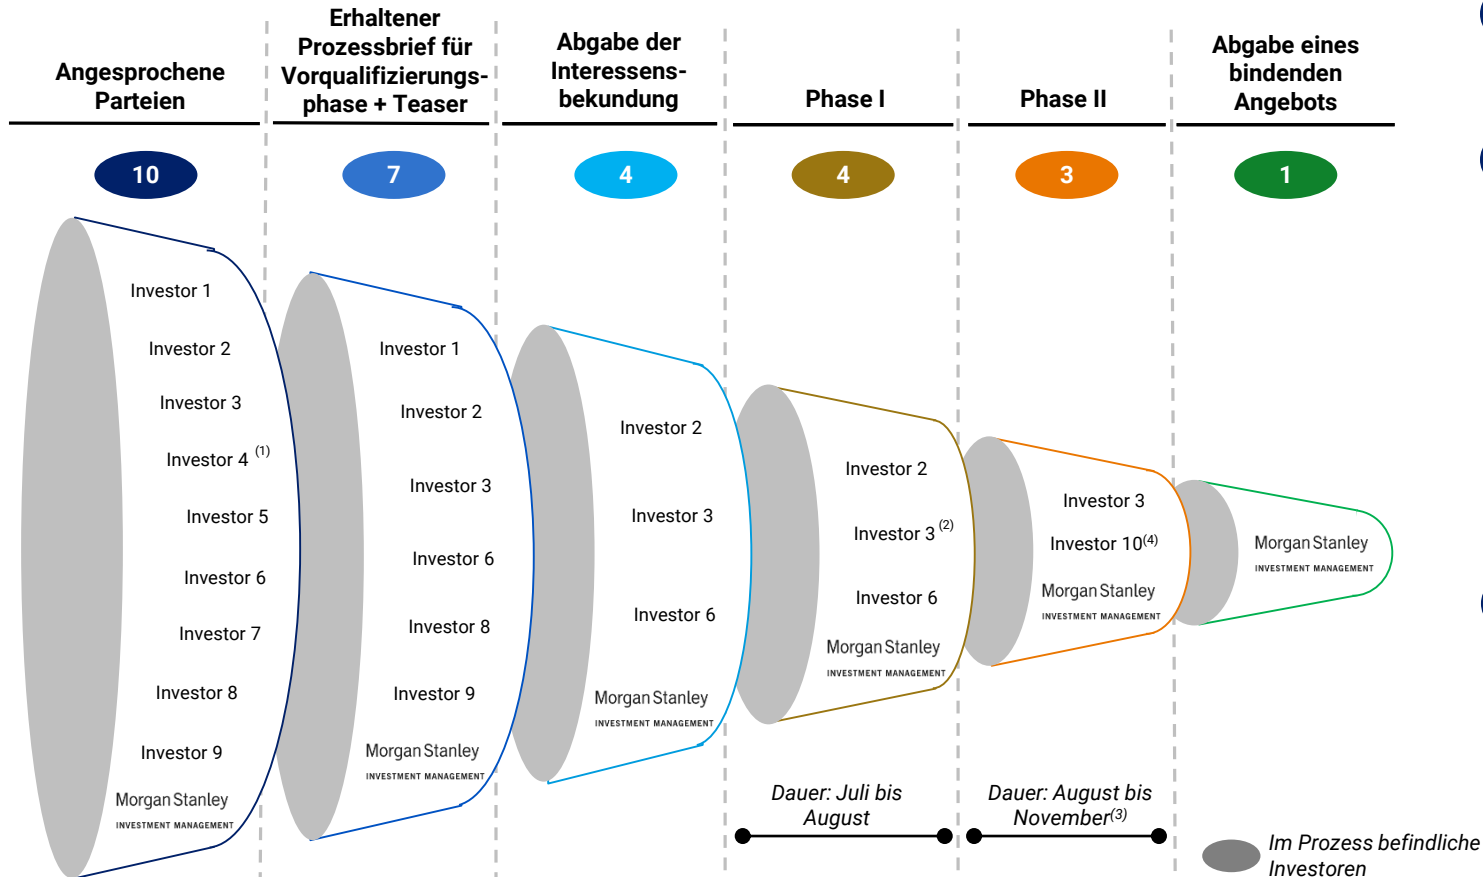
Angesprochene Parteien

Erhaltener Prozessbrief für Vorqualifizierungsphase + Teaser

Abgabe der Interessensbekundung

Phase I

Phase II

Abgabe eines bindenden Angebots

10

7

4

4

3

1

Investor 1
Investor 2
Investor 3
Investor 4 $^{(1)}$
Investor 5
Investor 6
Investor 7
Investor 8
Investor 9
Morgan Stanley INVESTMENT MANAGEMENT

Investor 1
Investor 2
Investor 3
Investor 6
Investor 8
Investor 9
Morgan Stanley INVESTMENT MANAGEMENT

Investor 2
Investor 3
Investor 6
Morgan Stanley INVESTMENT MANAGEMENT

Investor 2
Investor 3 $^{(2)}$
Investor 6
Morgan Stanley INVESTMENT MANAGEMENT

Investor 3
Investor 10$^{(4)}$
Morgan Stanley INVESTMENT MANAGEMENT

Morgan Stanley INVESTMENT MANAGEMENT

Dauer: Juli bis August

Dauer: August bis November$^{(3)}$

Im Prozess befindliche Investoren